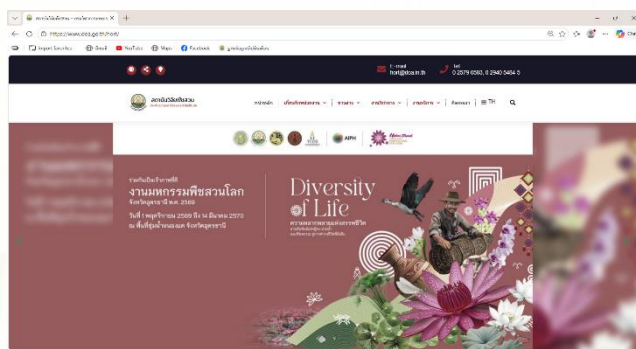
สถาบันวิจัยพืชสวน - กรมวิชาการเกษตร ×

https://www.doa.go.th/hort/

Import favorites Gmail YouTube Maps Facebook ดูแลข้อมูลทั่วไปเพิ่มเติม

E-mail
hort@doa.in.th

Tel
0 2579 0583, 0 2940 5484-5

สถาบันวิจัยพืชสวน

หน้าหลัก เกี่ยวกับหน่วยงาน ข่าวสาร งานวิจัย บริการ ติดต่อเรา TH

AIPH

ร่วมกับเฉลิมพระเกียรติ
งานมหกรรมพืชสวนโลก
จังหวัดอุดรธานี พ.ศ. 2569
วันที่ 1 พฤศจิกายน 2569 ถึง 14 มีนาคม 2570
ณ พื้นที่ศูนย์ราชการ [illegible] จังหวัดอุดรธานี

Diversity of Life
ความหลากหลายของชีวิต
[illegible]